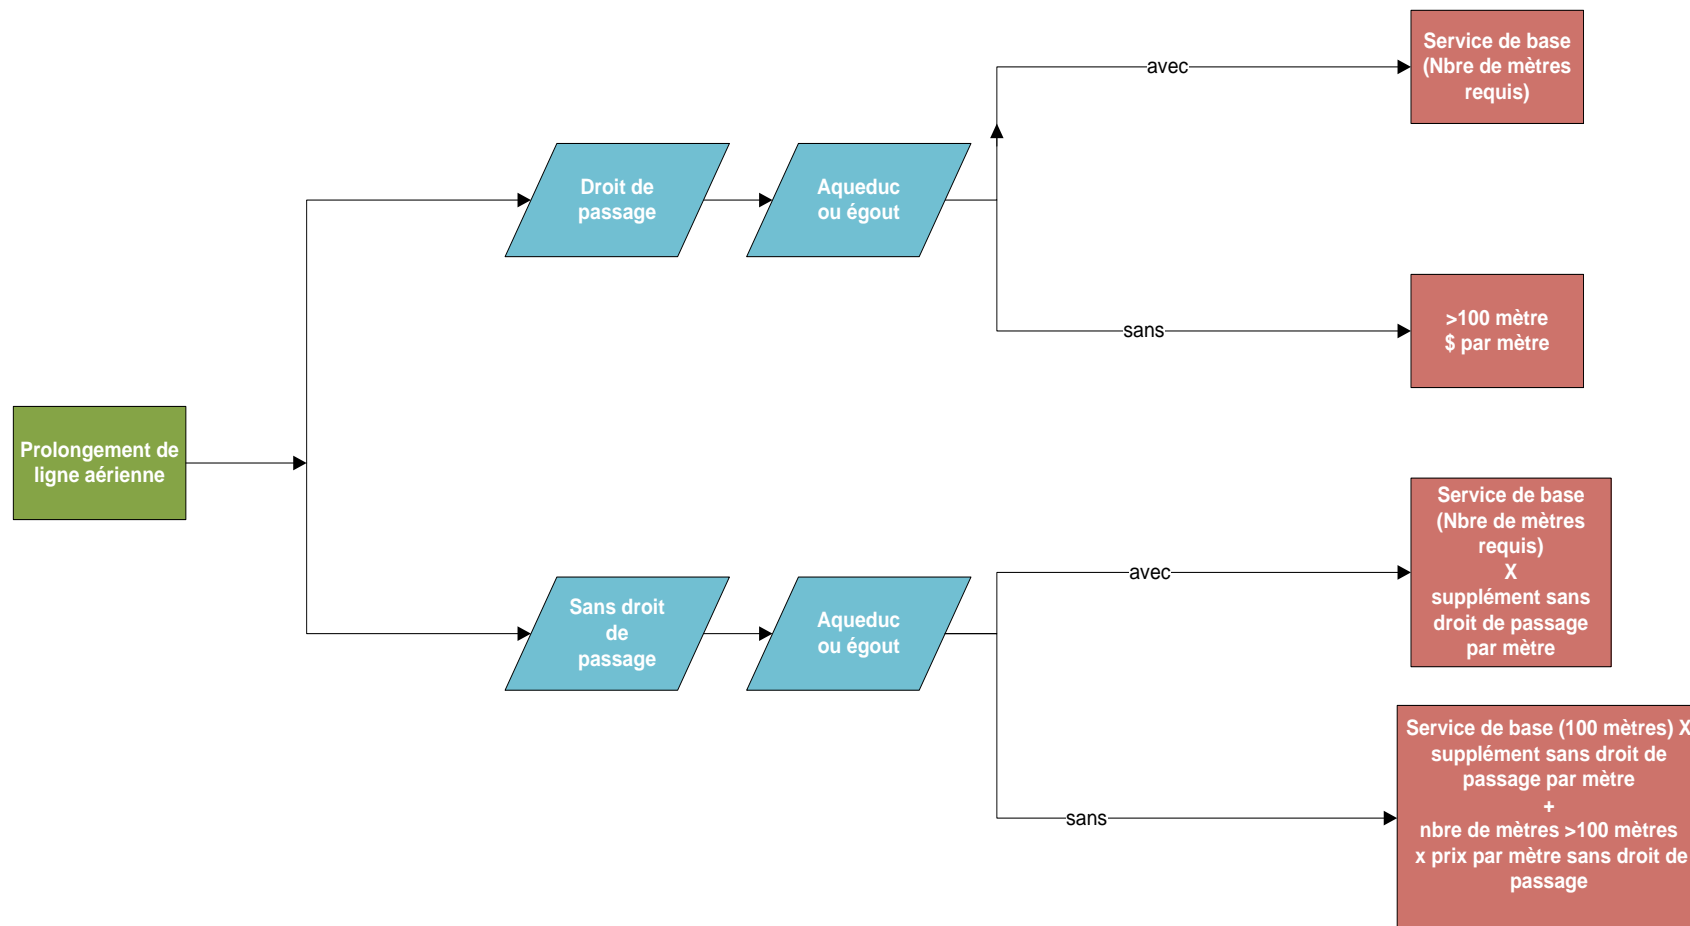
Prolongement de ligne aérienne

Droit de passage

Aqueduc ou égout

avec

Service de base (Nbre de mètres requis)

sans

>100 mètre $ par mètre

Sans droit de passage

Aqueduc ou égout

avec

Service de base (Nbre de mètres requis) X supplément sans droit de passage par mètre

sans

Service de base (100 mètres) X supplément sans droit de passage par mètre + nbre de mètres >100 mètres x prix par mètre sans droit de passage